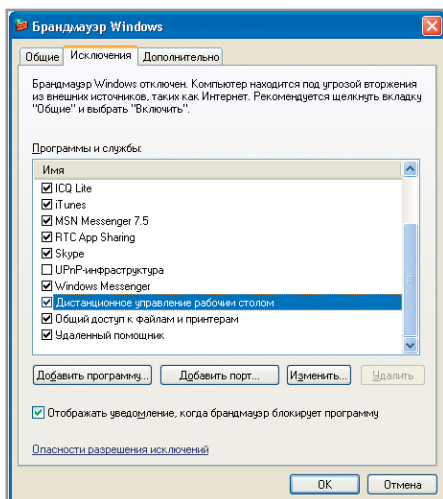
Брандмауэр Windows

Общие | Исключения | Дополнительно

Брандмауэр Windows отключен. Компьютер находится под угрозой вторжения из внешних источников, таких как Интернет. Рекомендуется щелкнуть вкладку "Общие" и выбрать "Включить".

Программы и службы:

Имя
☑ ICQ Lite
☑ iTunes
☑ MSN Messenger 7.5
☑ RTC App Sharing
☑ Skype
☐ UPnP-инфраструктура
☑ Windows Messenger
☑ Дистанционное управление рабочим столом
☑ Общий доступ к файлам и принтерам
☑ Удаленный помощник

Добавить программу... | Добавить порт... | Изменить... | Удалить

☑ Отображать уведомление, когда брандмауэр блокирует программу

Опасности разрешения исключений

OK | Отмена